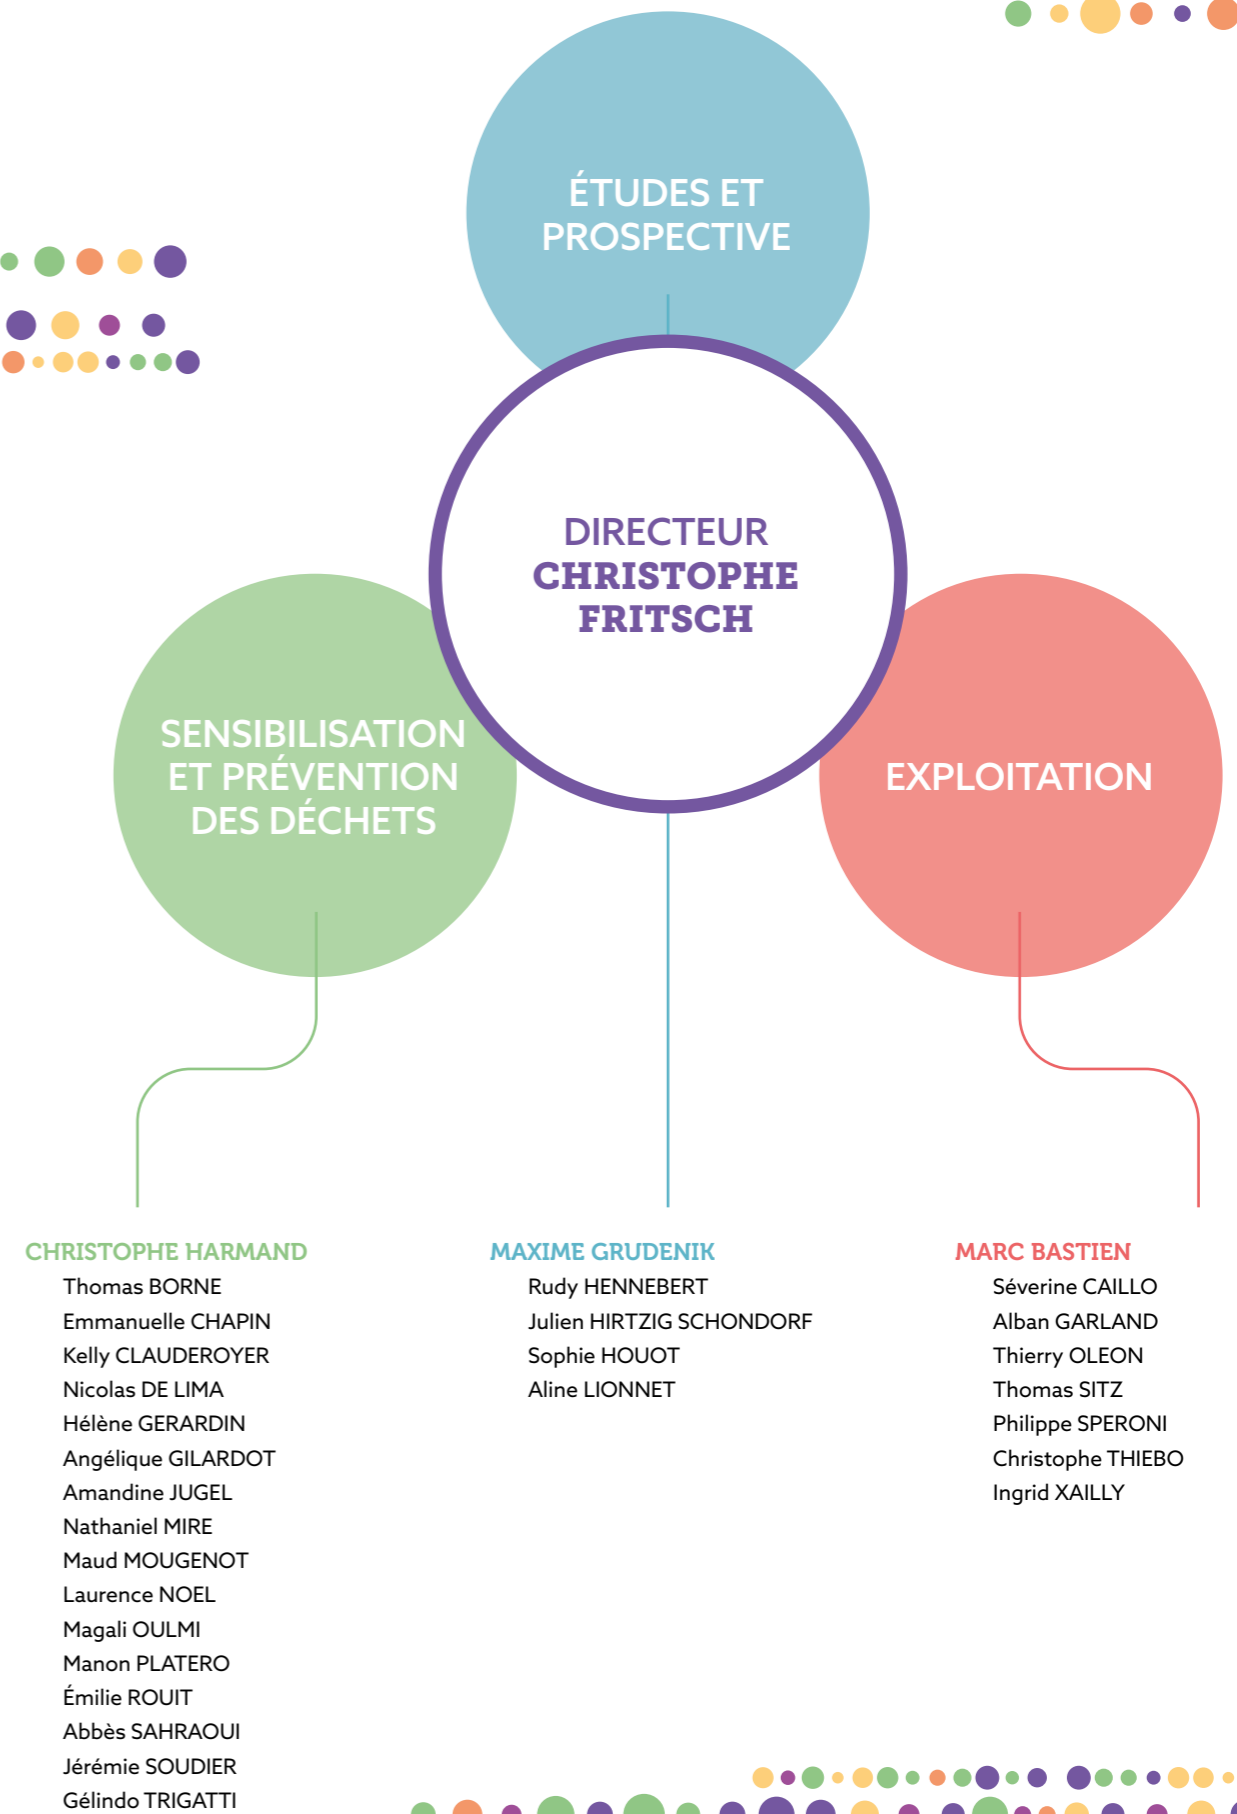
ÉTUDES ET PROSPECTIVE

DIRECTEUR
CHRISTOPHE FRITSCH

SENSIBILISATION ET PRÉVENTION DES DÉCHETS

EXPLOITATION

CHRISTOPHE HARMAND
Thomas BORNE
Emmanuelle CHAPIN
Kelly CLAUDEROYER
Nicolas DE LIMA
Hélène GERARDIN
Angélique GILARDOT
Amandine JUGEL
Nathaniel MIRE
Maud MOUGENOT
Laurence NOEL
Magali OULMI
Manon PLATERO
Émilie ROUIT
Abbès SAHRAOUI
Jérémie SOUDIER
Gélindo TRIGATTI

MAXIME GRUDENIK
Rudy HENNEBERT
Julien HIRTZIG SCHONDORF
Sophie HOUOT
Aline LIONNET

MARC BASTIEN
Séverine CAILLO
Alban GARLAND
Thierry OLEON
Thomas SITZ
Philippe SPERONI
Christophe THIEBO
Ingrid XAILLY